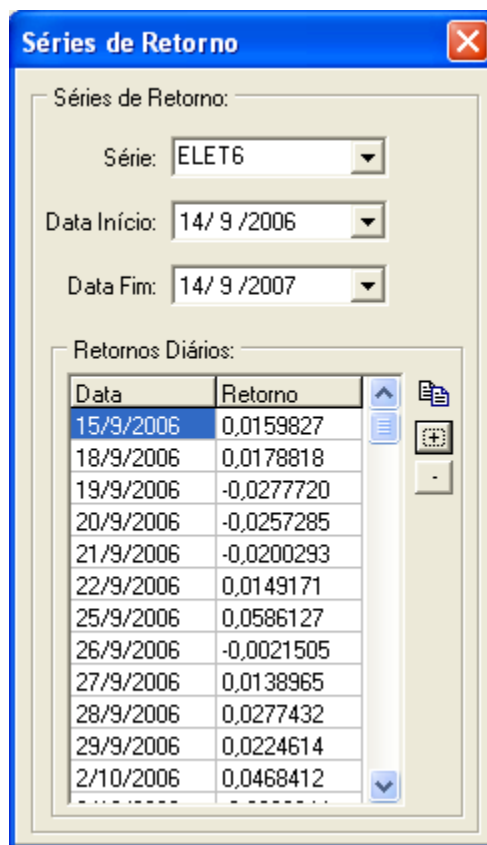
Séries de Retorno

Séries de Retorno:

Série: ELET6

Data Início: 14/ 9 /2006

Data Fim: 14/ 9 /2007

Retornos Diários:

| Data | Retorno |
|---|---|
| 15/9/2006 | 0,0159827 |
| 18/9/2006 | 0,0178818 |
| 19/9/2006 | -0,0277720 |
| 20/9/2006 | -0,0257285 |
| 21/9/2006 | -0,0200293 |
| 22/9/2006 | 0,0149171 |
| 25/9/2006 | 0,0586127 |
| 26/9/2006 | -0,0021505 |
| 27/9/2006 | 0,0138965 |
| 28/9/2006 | 0,0277432 |
| 29/9/2006 | 0,0224614 |
| 2/10/2006 | 0,0468412 |
| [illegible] | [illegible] |

-